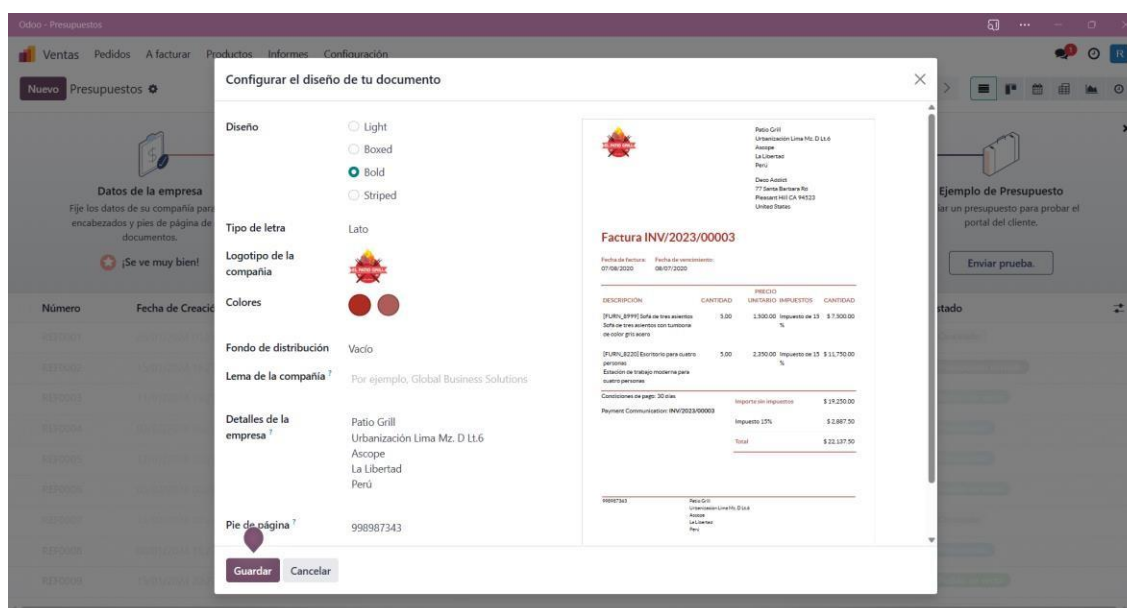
Odoo - Presupuestos

Ventas Pedidos A facturar Productos Informes Configuración

Nuevo Presupuestos

Datos de la empresa
Fije los datos de su compañía para encabezados y pies de página de documentos.
¡Se ve muy bien!

Ejemplo de Presupuesto
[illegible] un presupuesto para probar el portal del cliente.
Enviar prueba.

Número Fecha de Creació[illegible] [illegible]stado

Configurar el diseño de tu documento

Diseño
Light
Boxed
Bold
Striped

Tipo de letra Lato

Logotipo de la compañía

Colores

Fondo de distribución Vacío

Lema de la compañía ? Por ejemplo, Global Business Solutions

Detalles de la empresa ?
Patio Grill
Urbanización Lima Mz. D Lt.6
Ascope
La Libertad
Perú

Pie de página ? 998987343

Guardar Cancelar

Patio Grill
Urbanización Lima Mz. D Lt.6
Ascope
La Libertad
Perú

Deco Addict
77 Santa Barbara Rd
Pleasant Hill CA 94523
United States

Factura INV/2023/00003

Fecha de factura: 07/08/2020 Fecha de vencimiento: 08/07/2020

| DESCRIPCIÓN | CANTIDAD | PRECIO UNITARIO | IMPUESTOS | CANTIDAD |
|---|---|---|---|---|
| [FURN_8999] Sofá de tres asientos Sofá de tres asientos con tumbona de color gris acero | 5,00 | 1.500,00 | Impuesto de 15 % | $ 7.500,00 |
| [FURN_8220] Escritorio para cuatro personas Estación de trabajo moderna para cuatro personas | 5,00 | 2.350,00 | Impuesto de 15 % | $ 11.750,00 |

Condiciones de pago: 30 días
Payment Communication: INV/2023/00003

Importe sin impuestos $ 19.250,00
Impuesto 15% $ 2.887,50
Total $ 22.137,50

998987343
Patio Grill
Urbanización Lima Mz. D Lt.6
Ascope
La Libertad
Perú